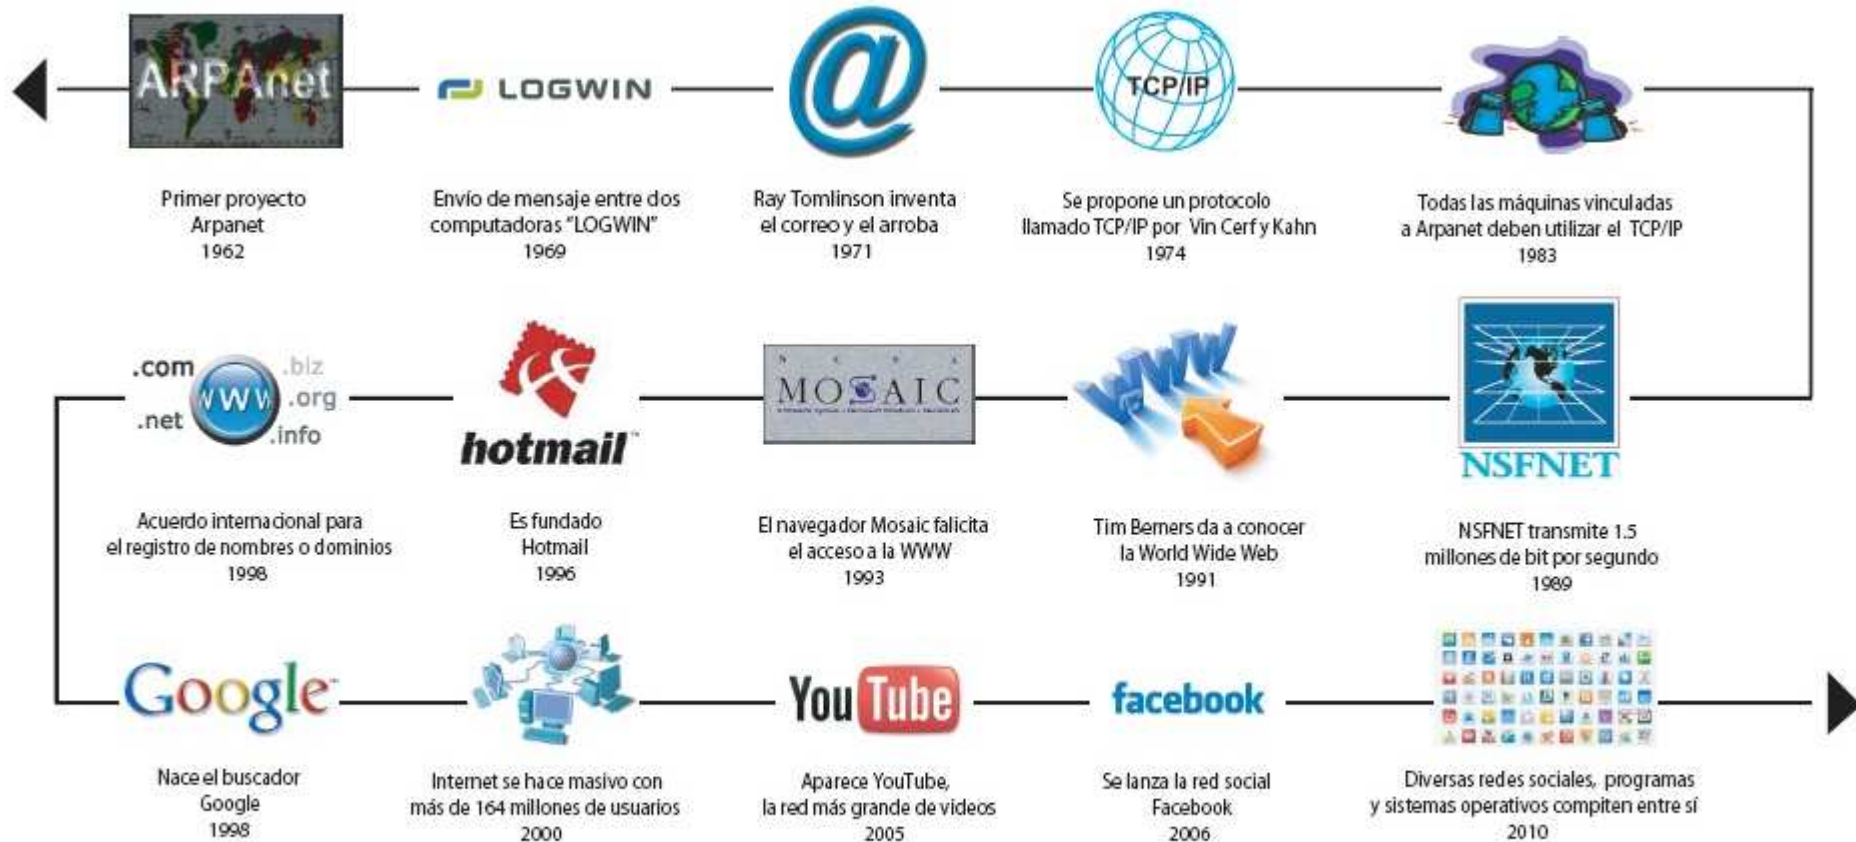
ARPAnet

LOGWIN

@

TCP/IP

Primer proyecto Arpanet 1962

Envío de mensaje entre dos computadoras "LOGWIN" 1969

Ray Tomlinson inventa el correo y el arroba 1971

Se propone un protocolo llamado TCP/IP por Vin Cerf y Kahn 1974

Todas las máquinas vinculadas a Arpanet deben utilizar el TCP/IP 1983

.com .biz www .org .net .info

hotmail

MOSAIC

WWW

NSFNET

Acuerdo internacional para el registro de nombres o dominios 1998

Es fundado Hotmail 1996

El navegador Mosaic falicita el acceso a la WWW 1993

Tim Berners da a conocer la World Wide Web 1991

NSFNET transmite 1.5 millones de bit por segundo 1989

Google

YouTube

facebook

Nace el buscador Google 1998

Internet se hace masivo con más de 164 millones de usuarios 2000

Aparece YouTube, la red más grande de videos 2005

Se lanza la red social Facebook 2006

Diversas redes sociales, programas y sistemas operativos compiten entre sí 2010